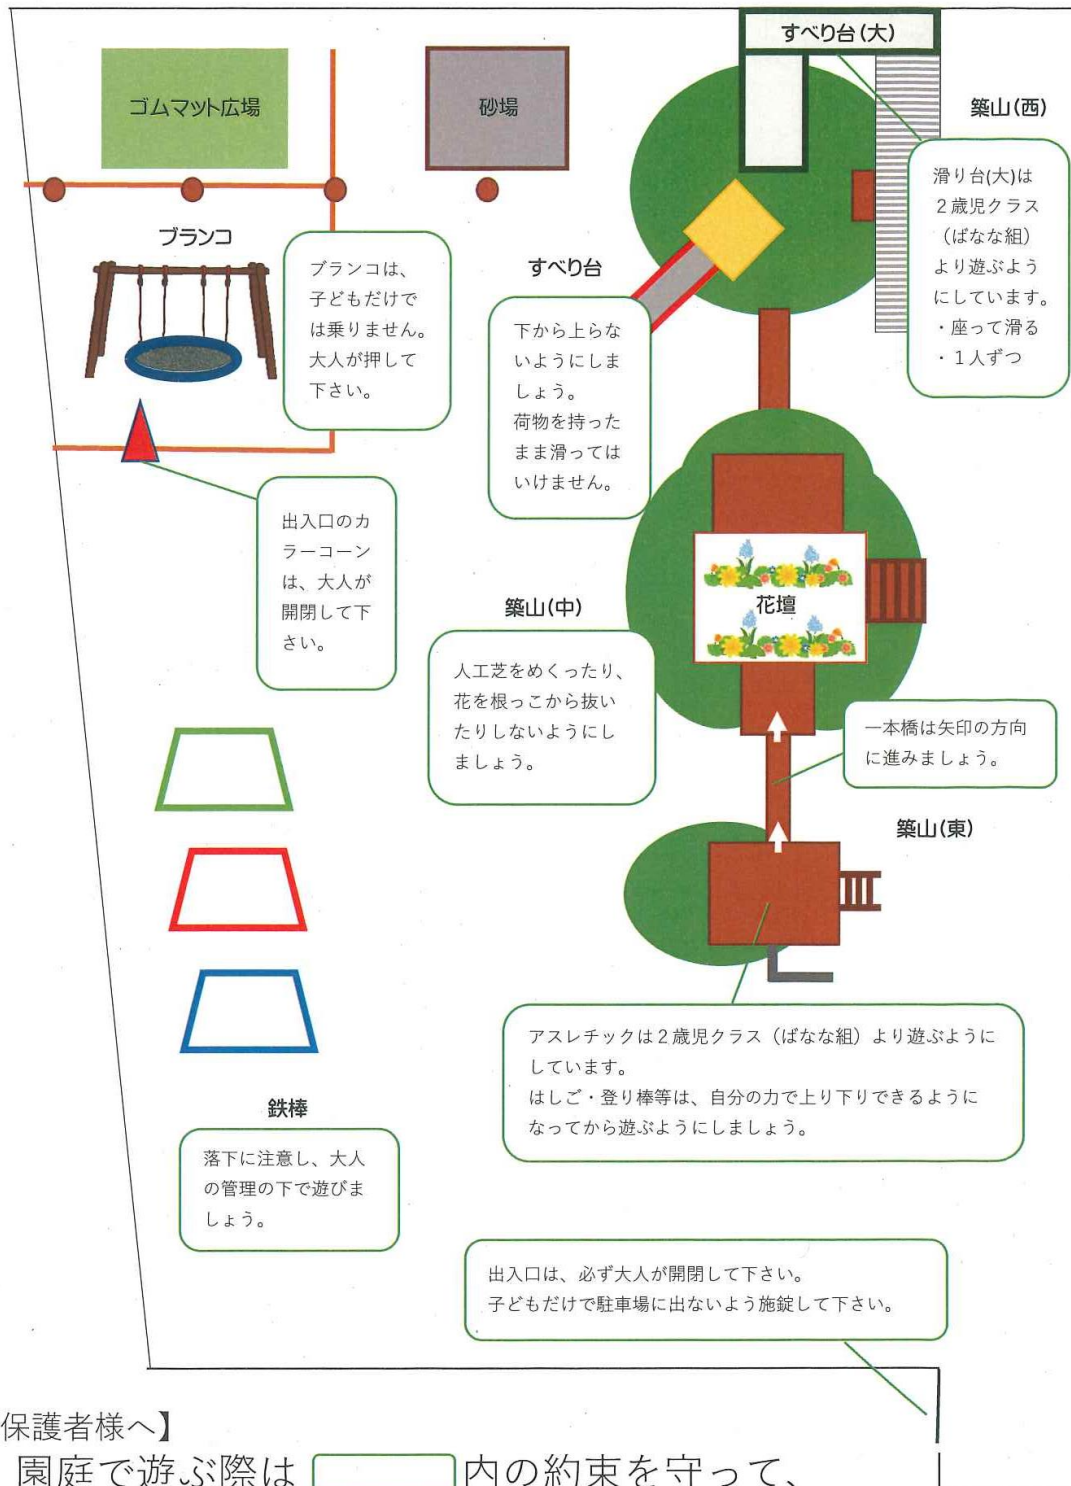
ゴムマット広場

砂場

すべり台(大)

築山(西)

滑り台(大)は2歳児クラス(ばなな組)より遊ぶようにしています。
・座って滑る
・1人ずつ

ブランコ

ブランコは、子どもだけでは乗りません。大人が押して下さい。

すべり台

下から上らないようにしましょう。
荷物を持ったまま滑ってはいけません。

出入口のカラーコーンは、大人が開閉して下さい。

築山(中)

花壇

人工芝をめくったり、花を根っこから抜いたりしないようにしましょう。

一本橋は矢印の方向に進みましょう。

築山(東)

アスレチックは2歳児クラス(ばなな組)より遊ぶようにしています。
はしご・登り棒等は、自分の力で上り下りできるようになってから遊ぶようにしましょう。

鉄棒

落下に注意し、大人の管理の下で遊びましょう。

出入口は、必ず大人が開閉して下さい。
子どもだけで駐車場に出ないよう施錠して下さい。

保護者様へ】
園庭で遊ぶ際は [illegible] 内の約束を守って、